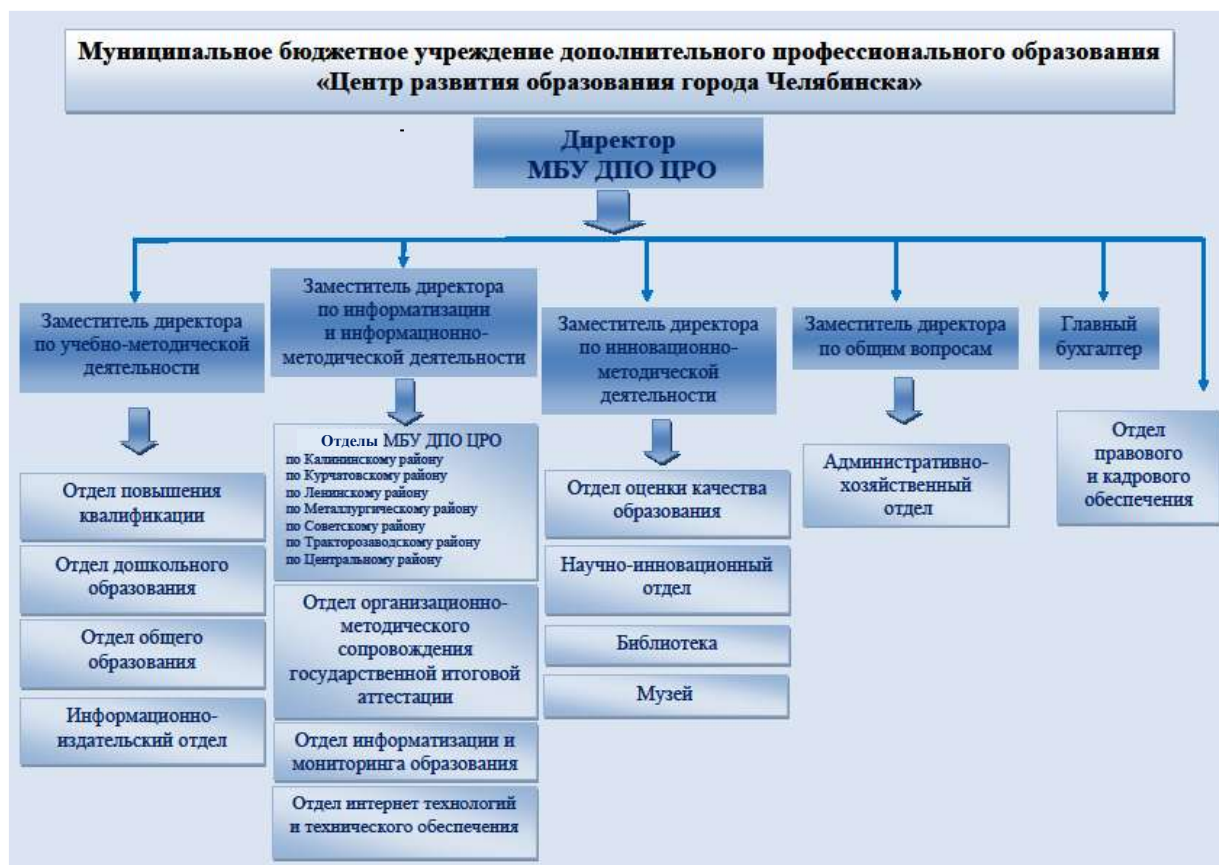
Муниципальное бюджетное учреждение дополнительного профессионального образования «Центр развития образования города Челябинска»

Директор МБУ ДПО ЦРО

Заместитель директора по учебно-методической деятельности

Отдел повышения квалификации

Отдел дошкольного образования

Отдел общего образования

Информационно-издательский отдел

Заместитель директора по информатизации и информационно-методической деятельности

Отделы МБУ ДПО ЦРО
по Калининскому району
по Курчатовскому району
по Ленинскому району
по Металлургическому району
по Советскому району
по Тракторозаводскому району
по Центральному району

Отдел организационно-методического сопровождения государственной итоговой аттестации

Отдел информатизации и мониторинга образования

Отдел интернет технологий и технического обеспечения

Заместитель директора по инновационно-методической деятельности

Отдел оценки качества образования

Научно-инновационный отдел

Библиотека

Музей

Заместитель директора по общим вопросам

Административно-хозяйственный отдел

Главный бухгалтер

Отдел правового и кадрового обеспечения